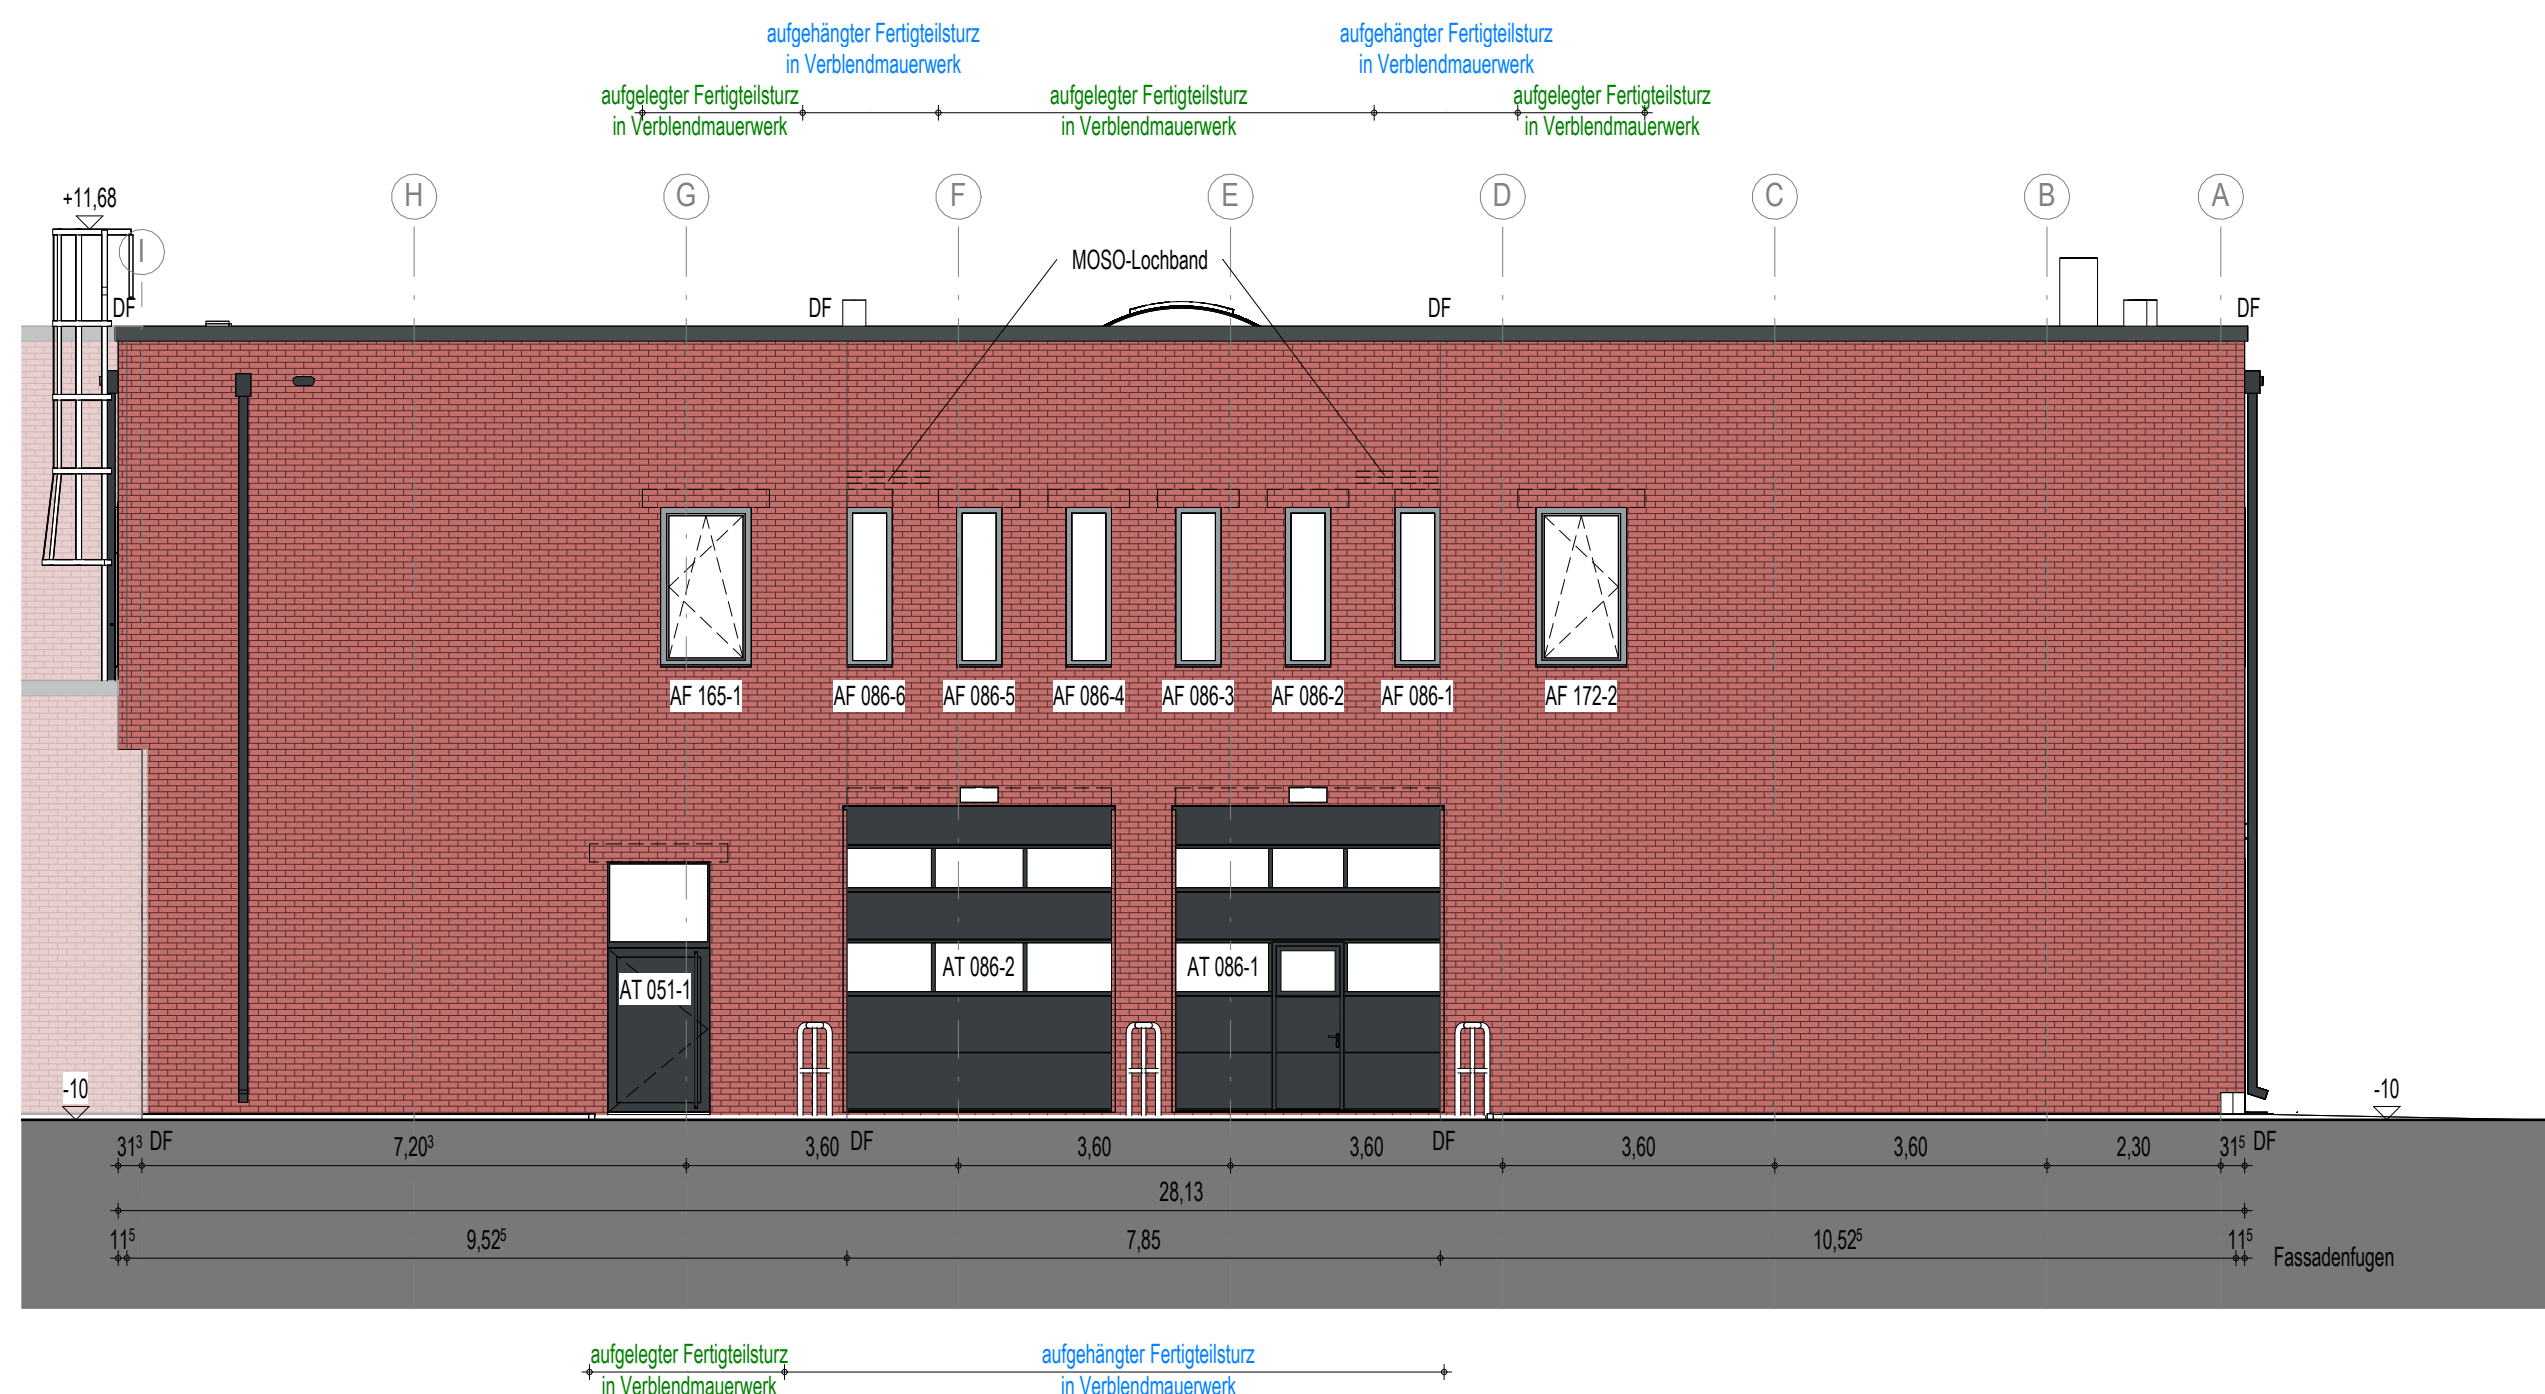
aufgehängter Fertigteilsturz
in Verblendmauerwerk

aufgehängter Fertigteilsturz
in Verblendmauerwerk

aufgelegter Fertigteilsturz
in Verblendmauerwerk

aufgelegter Fertigteilsturz
in Verblendmauerwerk

aufgelegter Fertigteilsturz
in Verblendmauerwerk

+11,68

I H G F E D C B A

DF DF DF DF

MOSO-Lochband

AF 165-1 AF 086-6 AF 086-5 AF 086-4 AF 086-3 AF 086-2 AF 086-1 AF 172-2

AT 051-1 AT 086-2 AT 086-1

-10 -10

$31^3$ DF $7,20^3$ 3,60 DF 3,60 3,60 DF 3,60 3,60 2,30 $31^5$ DF

28,13

$11^5$ $9,52^5$ 7,85 $10,52^5$ $11^5$ Fassadenfugen

aufgelegter Fertigteilsturz
in Verblendmauerwerk

aufgehängter Fertigteilsturz
in Verblendmauerwerk